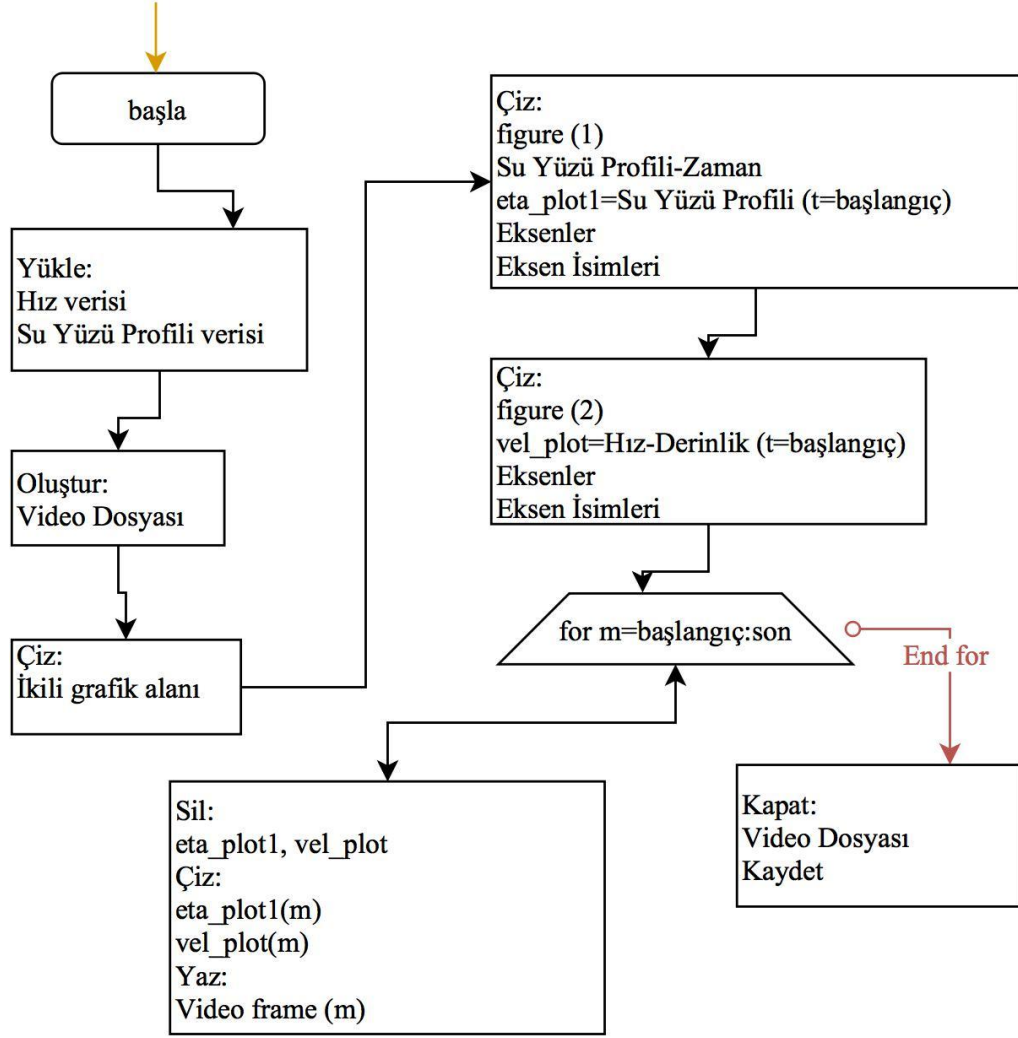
başla

Yükle:
Hız verisi
Su Yüzü Profili verisi

Oluştur:
Video Dosyası

Çiz:
İkili grafik alanı

Çiz:
figure (1)
Su Yüzü Profili-Zaman
eta_plot1=Su Yüzü Profili (t=başlangıç)
Eksenler
Eksen İsimleri

Çiz:
figure (2)
vel_plot=Hız-Derinlik (t=başlangıç)
Eksenler
Eksen İsimleri

for m=başlangıç:son

End for

Sil:
eta_plot1, vel_plot
Çiz:
eta_plot1(m)
vel_plot(m)
Yaz:
Video frame (m)

Kapat:
Video Dosyası
Kaydet